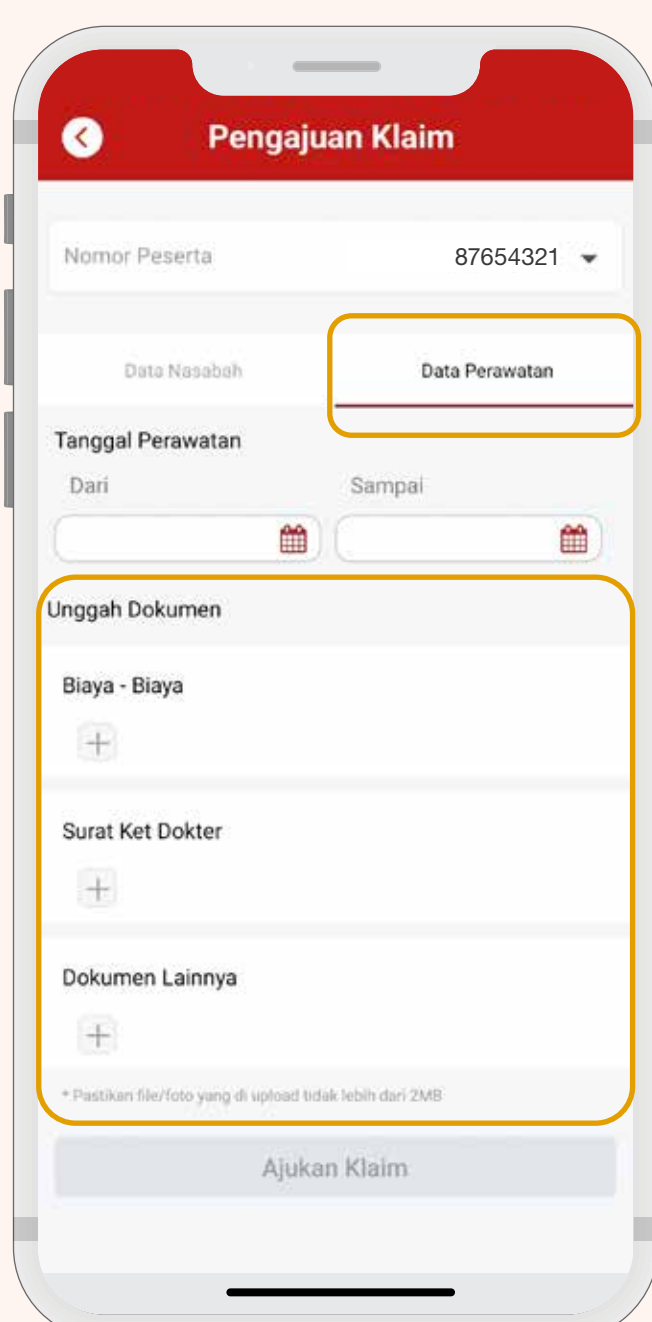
Pengajuan Klaim

Nomor Peserta 87654321

Data Nasabah

Data Perawatan

Tanggal Perawatan

Dari

Sampai

Unggah Dokumen

Biaya - Biaya

Surat Ket Dokter

Dokumen Lainnya

* Pastikan file/foto yang di upload tidak lebih dari 2MB

Ajukan Klaim